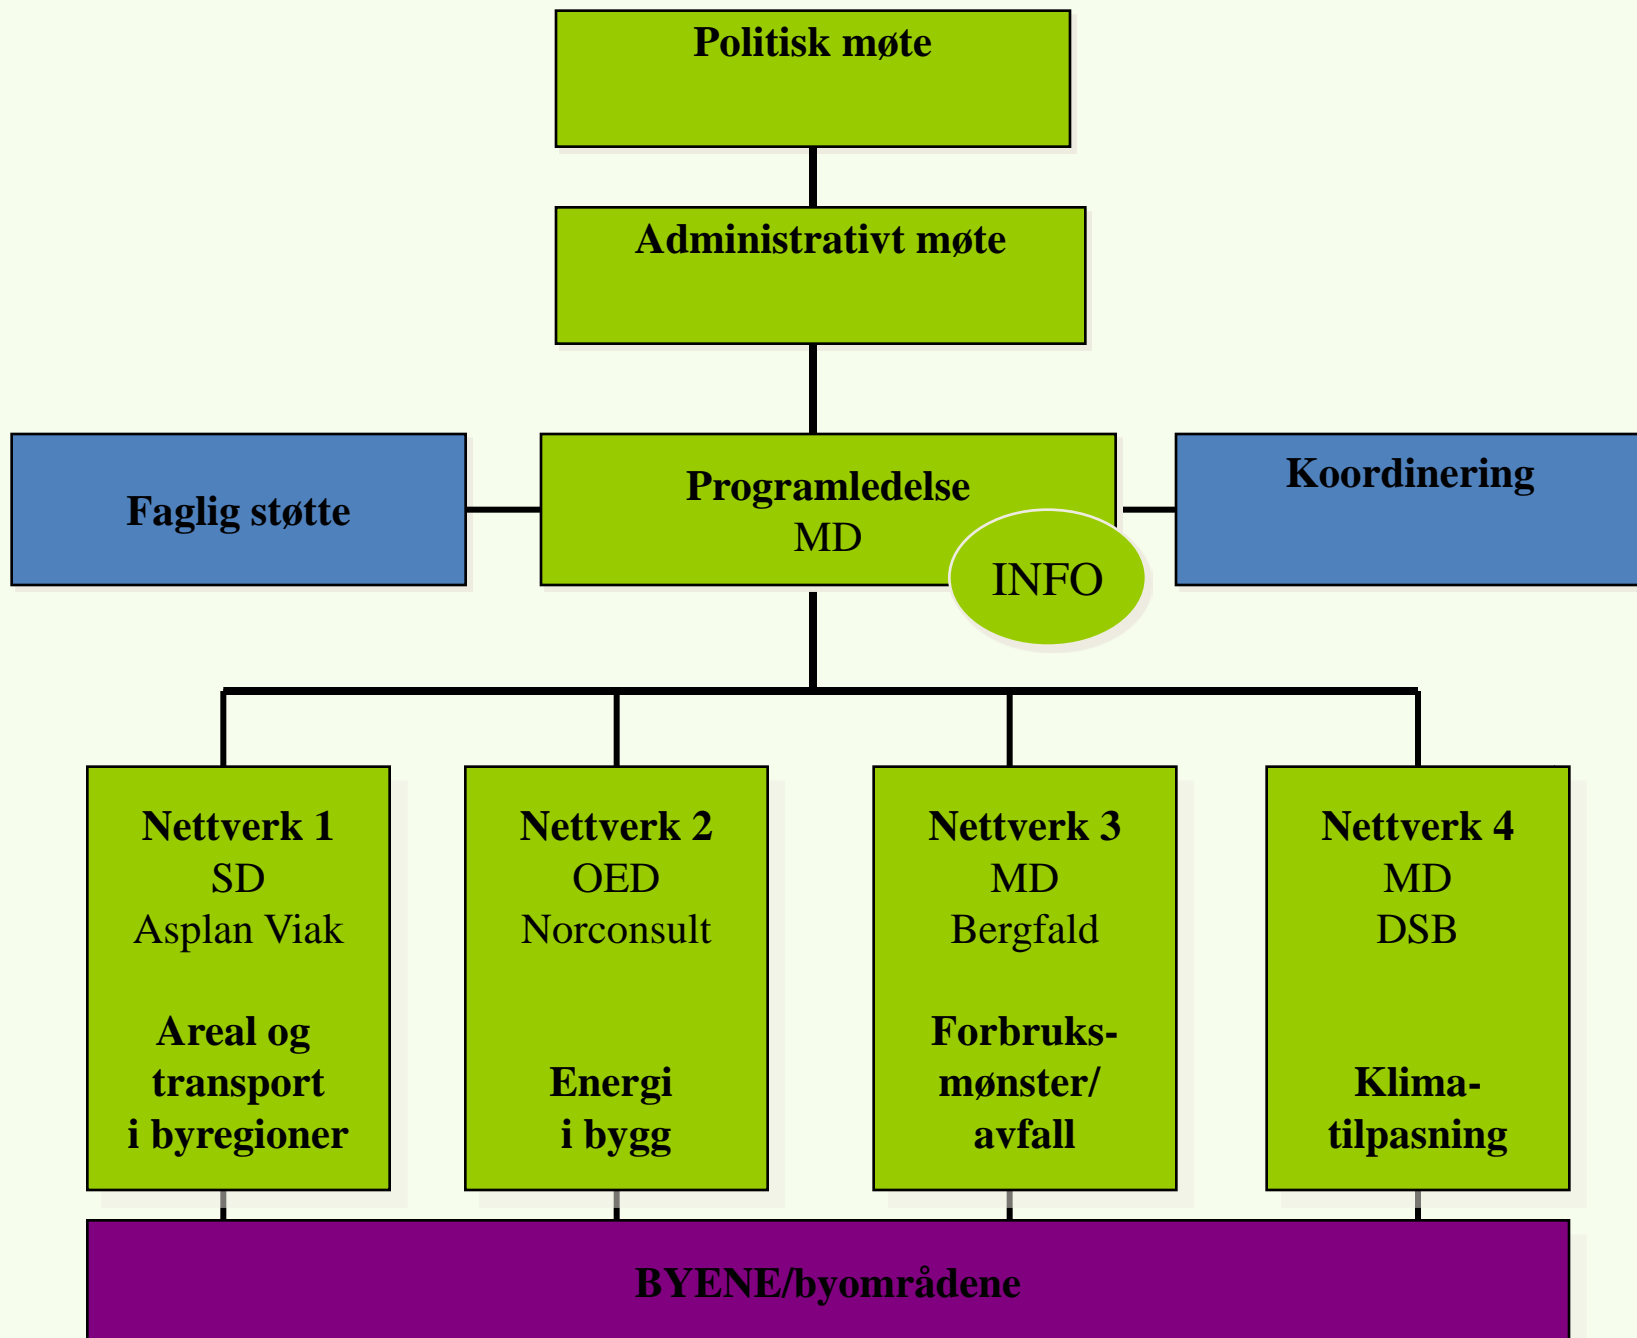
Politisk møte

Administrativt møte

Faglig støtte

Programledelse
MD

INFO

Koordinering

Nettverk 1
SD
Asplan Viak

Areal og transport i byregioner

Nettverk 2
OED
Norconsult

Energi i bygg

Nettverk 3
MD
Bergfald

Forbruksmønster/ avfall

Nettverk 4
MD
DSB

Klimatilpasning

BYENE/byområdene